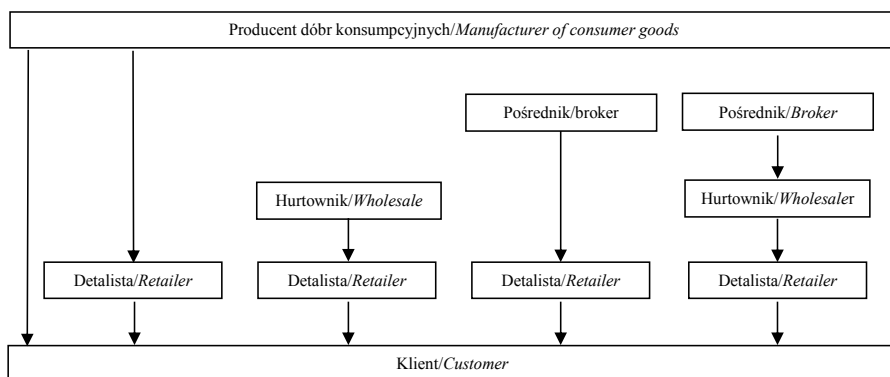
Producent dóbr konsumpcyjnych/Manufacturer of consumer goods

Pośrednik/broker

Pośrednik/Broker

Hurtownik/Wholesale

Hurtownik/Wholesaler

Detalista/Retailer

Detalista/Retailer

Detalista/Retailer

Detalista/Retailer

Klient/Customer